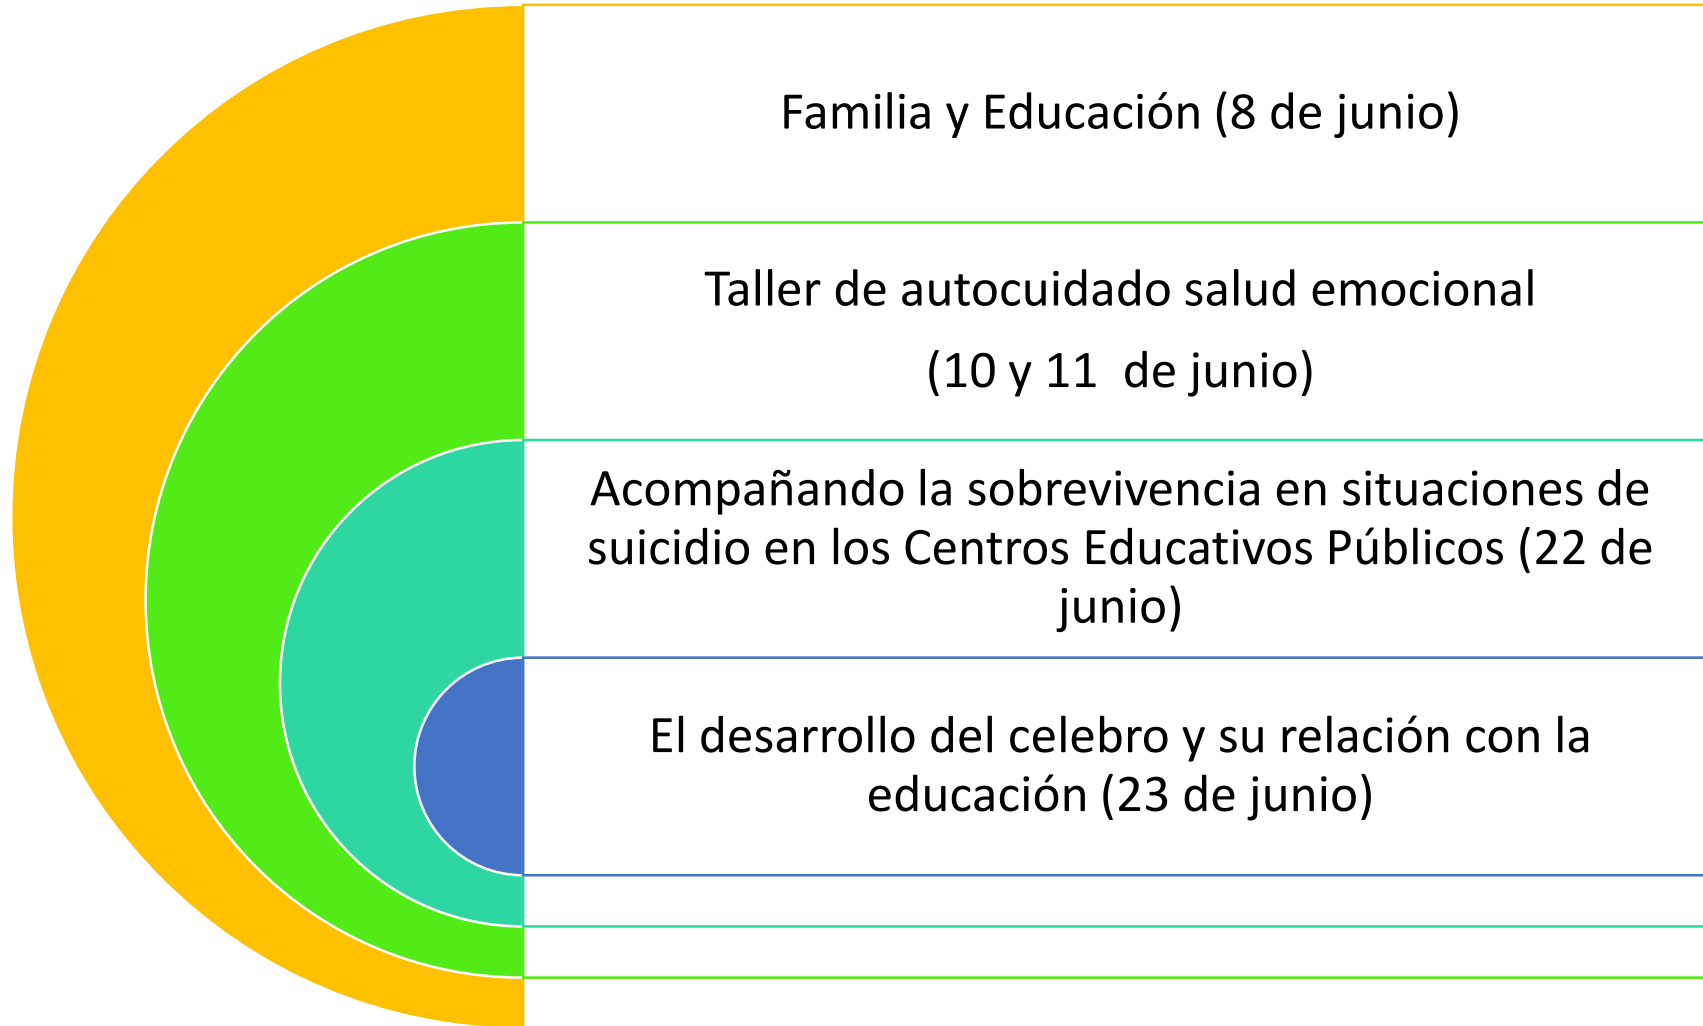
Familia y Educación (8 de junio)

Taller de autocuidado salud emocional

(10 y 11 de junio)

Acompañando la sobrevivencia en situaciones de suicidio en los Centros Educativos Públicos (22 de junio)

El desarrollo del celebro y su relación con la educación (23 de junio)